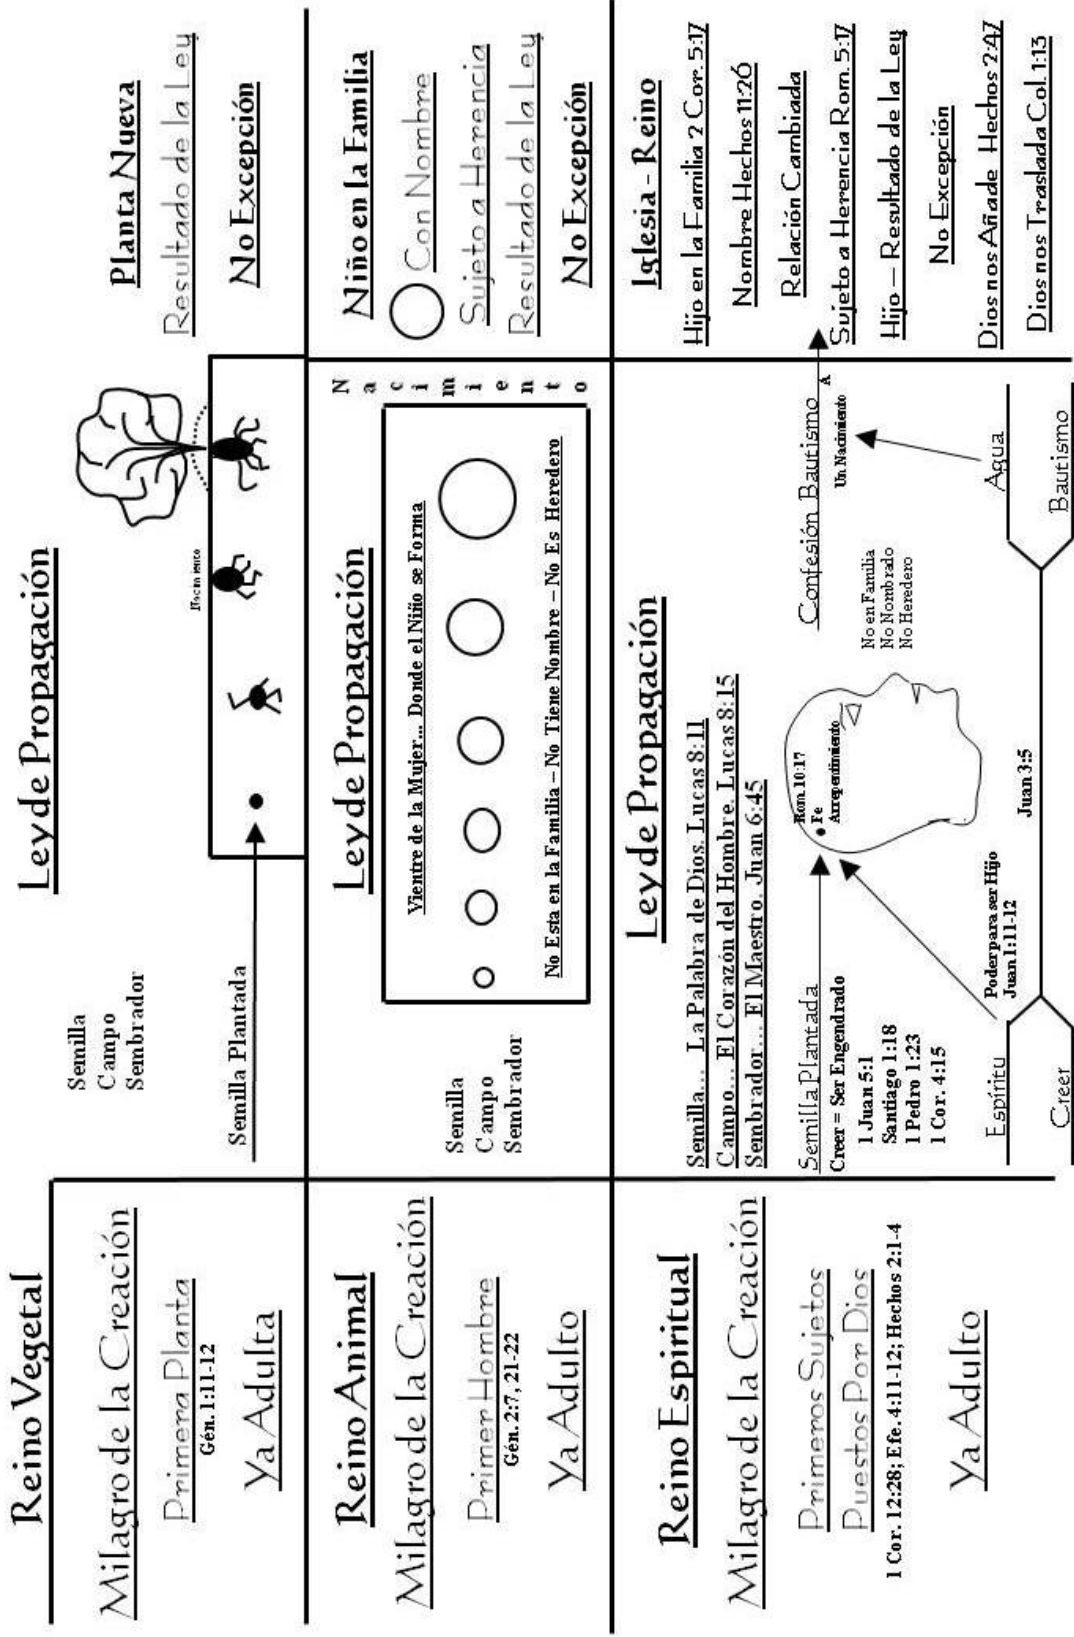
Reino Vegetal

Milagro de la Creación

Primera Planta
Gén. 1:11-12

Ya Adulta

Ley de Propagación

Semilla
Campo
Sembrador

Semilla Plantada

Nacimiento

Planta Nueva

Resultado de la Ley

No Excepción

Reino Animal

Milagro de la Creación

Primer Hombre
Gén. 2:7, 21-22

Ya Adulto

Ley de Propagación

Semilla
Campo
Sembrador

Vientre de la Mujer... Donde el Niño se Forma

No Esta en la Familia – No Tiene Nombre – No Es Heredero

Nacimiento

Niño en la Familia

Con Nombre

Sujeto a Herencia

Resultado de la Ley

No Excepción

Reino Espiritual

Milagro de la Creación

Primeros Sujetos

Puestos Por Dios

1 Cor. 12:28; Efe. 4:11-12; Hechos 2:1-4

Ya Adulto

Ley de Propagación

Semilla.... La Palabra de Dios. Lucas 8:11
Campo.... El Corazón del Hombre. Lucas 8:15
Sembrador.... El Maestro. Juan 6:45

Semilla Plantada
Creer = Ser Engendrado
1 Juan 5:1
Santiago 1:18
1 Pedro 1:23
1 Cor. 4:15

Poder para ser Hijo
Juan 1:11-12

Rom. 10:17
Fe
Arrepentimiento

Juan 3:5

No en Familia
No Nombrado
No Heredero

Confesión Bautismo

Un Nacimiento

Espíritu

Creer

Agua

Bautismo

Iglesia - Reino

Hijo en la Familia 2 Cor. 5:17

Nombre Hechos 11:26

Relación Cambiada

Sujeto a Herencia Rom. 5:17

Hijo — Resultado de la Ley

No Excepción

Dios nos Añade Hechos 2:47

Dios nos Traslada Col. 1:13